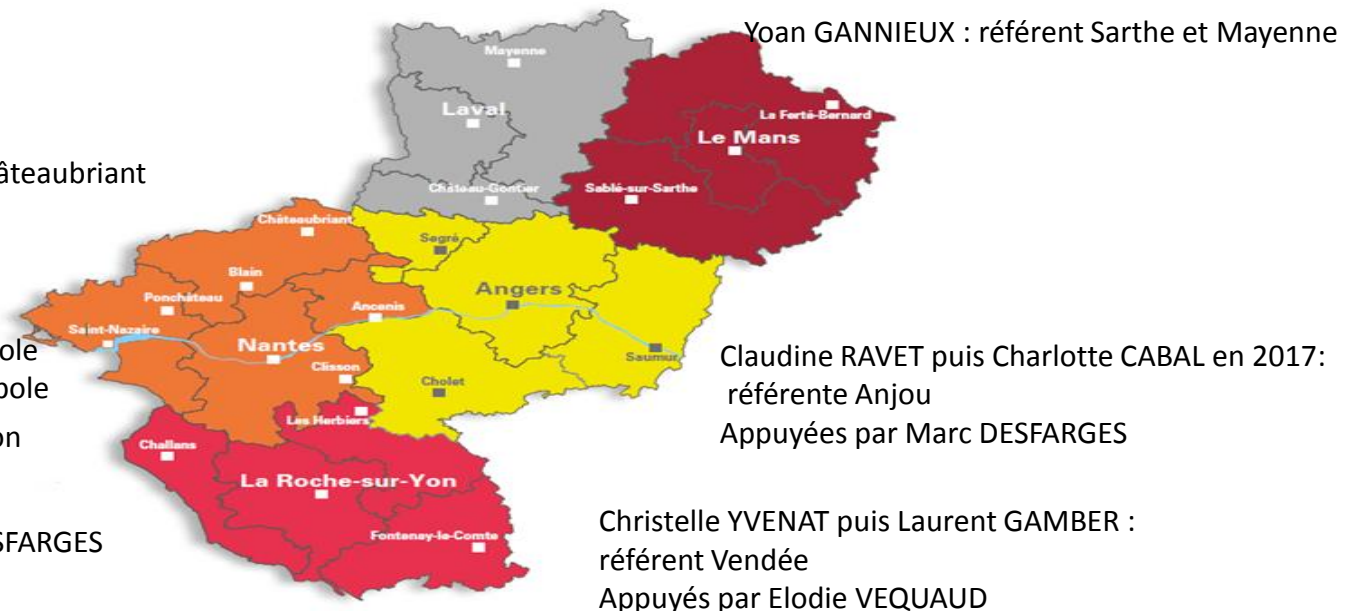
Yoan GANNIEUX : référent Sarthe et Mayenne

âteaubriant

ole
ole
on

SFARGES

Mayenne
Laval
Château-Gontier
La Ferté-Bernard
Le Mans
Sablé-sur-Sarthe
Châteaubriant
Segré
Blain
Angers
Pontchâteau
Ancenis
Saint-Nazaire
Nantes
Saumur
Clisson
Cholet
Les Herbiers
Challans
La Roche-sur-Yon
Fontenay-le-Comte

Claudine RAVET puis Charlotte CABAL en 2017:
référente Anjou
Appuyées par Marc DESFARGES

Christelle YVENAT puis Laurent GAMBER :
référent Vendée
Appuyés par Elodie VEQUAUD